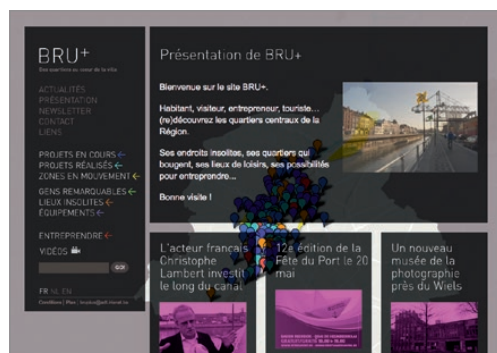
BRU+

Des quartiers au cœur de la ville

ACTUALITÉS
PRÉSENTATION
NEWSLETTER
CONTACT
LIENS

PROJETS EN COURS
PROJETS RÉALISÉS
ZONES EN MOUVEMENT

GENS REMARQUABLES
LIEUX INSOLITES
ÉQUIPEMENTS

ENTREPRENDRE

VIDÉOS

GO

FR NL EN

Conditions | Plan | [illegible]

Présentation de BRU+

Bienvenue sur le site BRU+.

Habitant, visiteur, entrepreneur, touriste... (re)découvrez les quartiers centraux de la Région.

Ses endroits insolites, ses quartiers qui bougent, ses lieux de loisirs, ses possibilités pour entreprendre...

Bonne visite !

L'acteur français Christophe Lambert investit le long du canal

12e édition de la Fête du Port le 20 mai

Un nouveau musée de la photographie près du Wiels